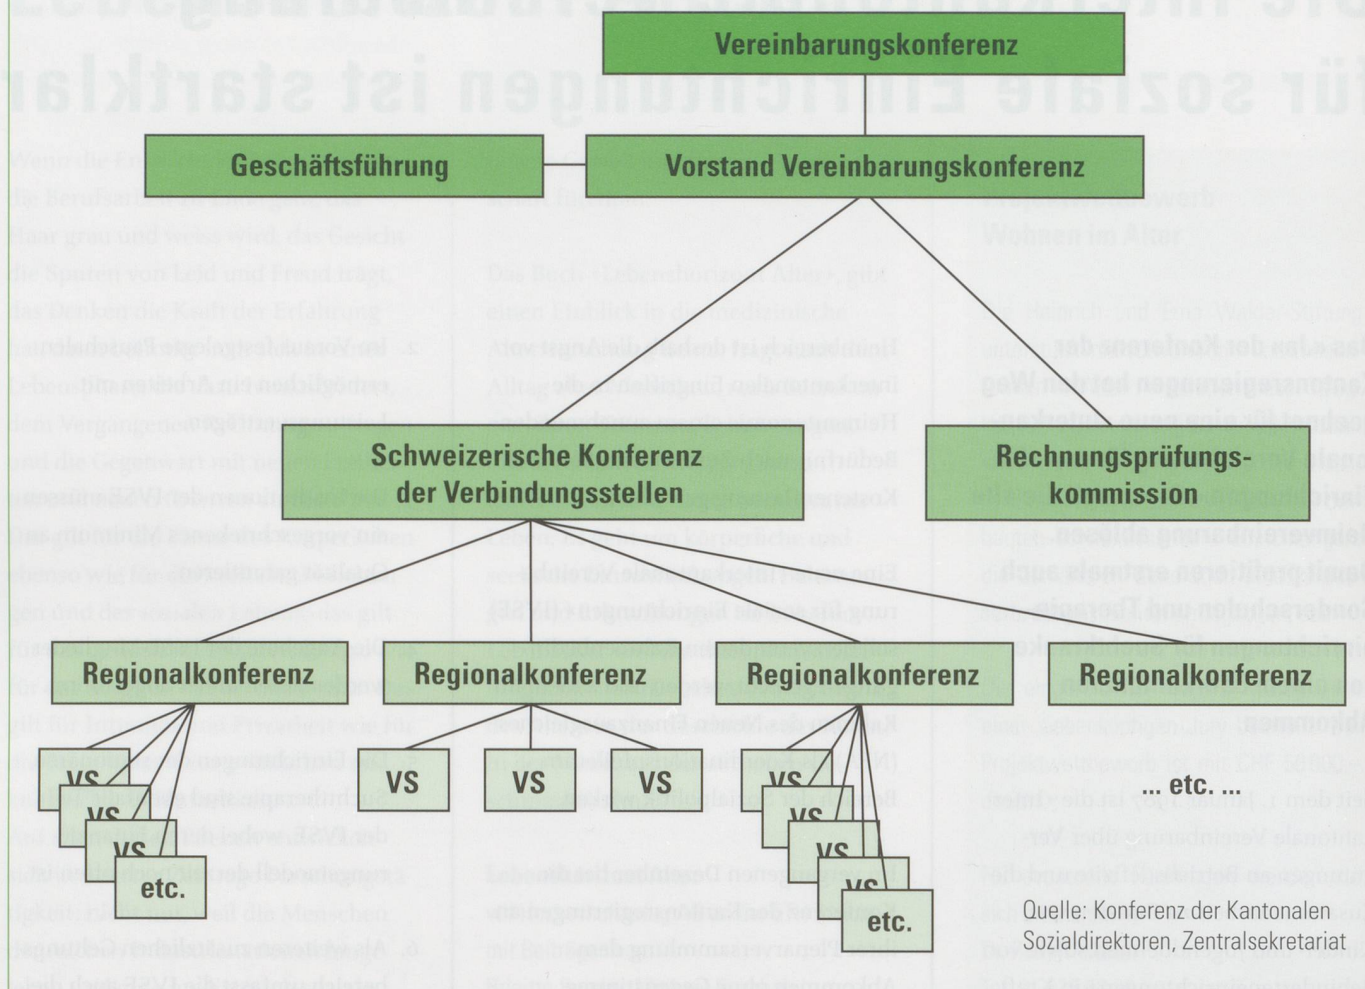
Vereinbarungskonferenz

Geschäftsführung

Vorstand Vereinbarungskonferenz

Schweizerische Konferenz der Verbindungsstellen

Rechnungsprüfungskommission

Regionalkonferenz

Regionalkonferenz

Regionalkonferenz

Regionalkonferenz

VS

VS

VS

etc.

VS

VS

VS

VS

VS

VS

VS

etc.

... etc. ...

Quelle: Konferenz der Kantonalen Sozialdirektoren, Zentralsekretariat